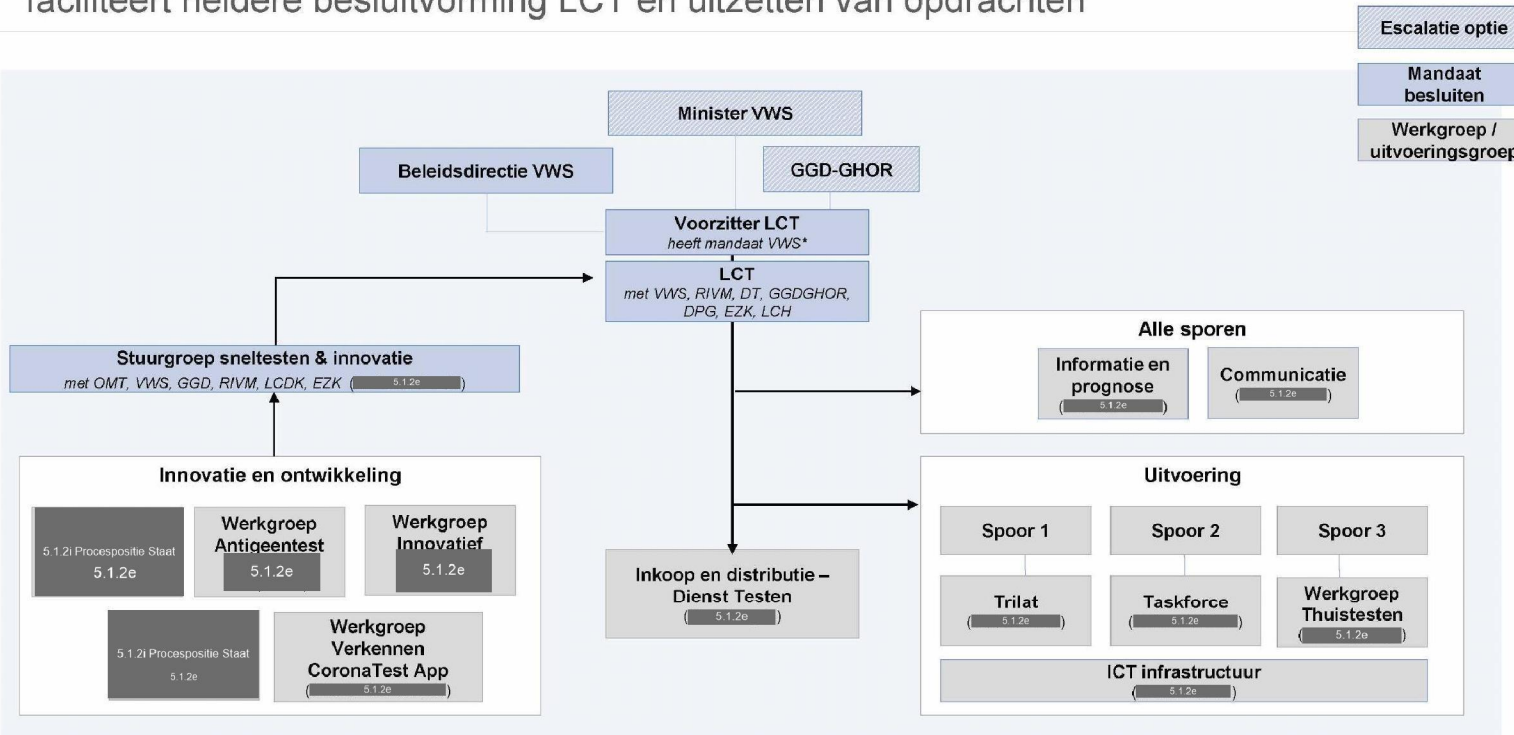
faciliteert heldere besluitvorming LCT en uitzetten van opdrachten

Escalatie optie

Mandaat besluiten

Werkgroep / uitvoeringsgroep

Minister VWS

Beleidsdirectie VWS

GGD-GHOR

Voorzitter LCT
heeft mandaat VWS*

LCT
met VWS, RIVM, DT, GGDGHOR, DPG, EZK, LCH

Stuurgroep sneltesten & innovatie
met OMT, VWS, GGD, RIVM, LCDK, EZK ( 5.1.2e )

Alle sporen

Informatie en prognose
( 5.1.2e )

Communicatie
( 5.1.2e )

Innovatie en ontwikkeling

5.1.2i Procespositie Staat
5.1.2e

Werkgroep Antigeentest
5.1.2e

Werkgroep Innovatief
5.1.2e

5.1.2i Procespositie Staat
5.1.2e

Werkgroep Verkennen CoronaTest App
( 5.1.2e )

Inkoop en distributie – Dienst Testen
( 5.1.2e )

Uitvoering

Spoor 1

Spoor 2

Spoor 3

Trilat
( 5.1.2e )

Taskforce
( 5.1.2e )

Werkgroep Thuistesten
( 5.1.2e )

ICT infrastructuur
( 5.1.2e )